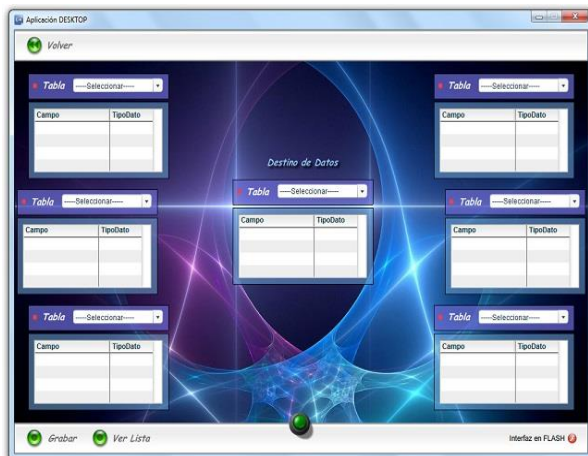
Aplicación DESKTOP

Volver

Tabla -----Seleccionar-----

| Campo | TipoDato |
|---|---|
| | |

Tabla -----Seleccionar-----

| Campo | TipoDato |
|---|---|
| | |

Destino de Datos

Tabla -----Seleccionar-----

| Campo | TipoDato |
|---|---|
| | |

Tabla -----Seleccionar-----

| Campo | TipoDato |
|---|---|
| | |

Tabla -----Seleccionar-----

| Campo | TipoDato |
|---|---|
| | |

Tabla -----Seleccionar-----

| Campo | TipoDato |
|---|---|
| | |

Tabla -----Seleccionar-----

| Campo | TipoDato |
|---|---|
| | |

Grabar Ver Lista

Interfaz en FLASH